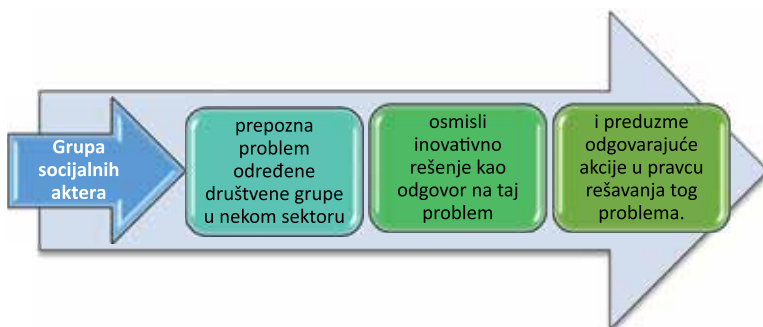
Grupa socijalnih aktera

prepozna problem određene društvene grupe u nekom sektoru

osmisli inovativno rešenje kao odgovor na taj problem

i preduzme odgovarajuće akcije u pravcu rešavanja tog problema.